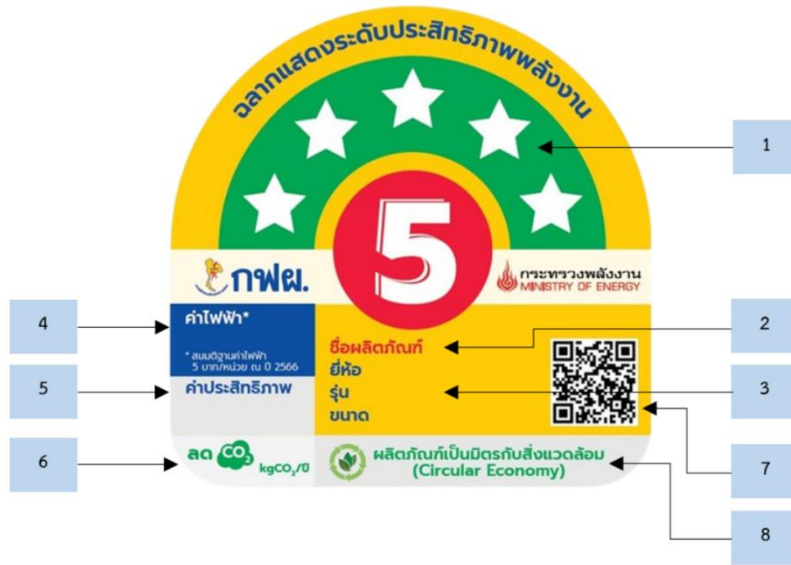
ฉลากแสดงระดับประสิทธิภาพพลังงาน

5

กฟผ.

กระทรวงพลังงาน
MINISTRY OF ENERGY

1

4

ค่าไฟฟ้า*

* สมมติฐานค่าไฟฟ้า 5 บาท/หน่วย ณ ปี 2566

2

ชื่อผลิตภัณฑ์
ยี่ห้อ
รุ่น
ขนาด

3

5

ค่าประสิทธิภาพ

6

ลด $CO_2$ $kgCO_2$/ปี

ผลิตภัณฑ์เป็นมิตรกับสิ่งแวดล้อม
(Circular Economy)

7

8